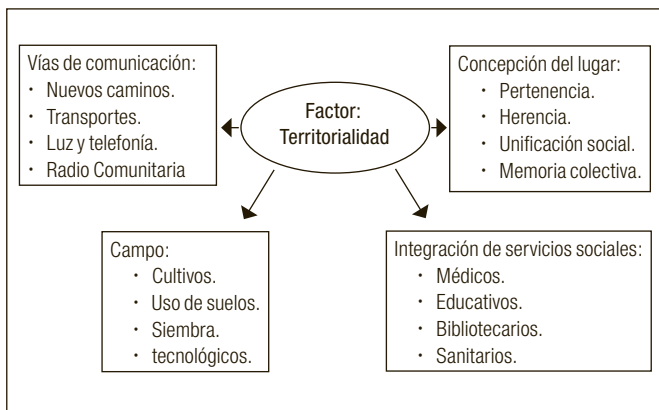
Factor:
Territorialidad

Vías de comunicación:
- Nuevos caminos.
- Transportes.
- Luz y telefonía.
- Radio Comunitaria

Concepción del lugar:
- Pertenencia.
- Herencia.
- Unificación social.
- Memoria colectiva.

Campo:
- Cultivos.
- Uso de suelos.
- Siembra.
- tecnológicos.

Integración de servicios sociales:
- Médicos.
- Educativos.
- Bibliotecarios.
- Sanitarios.